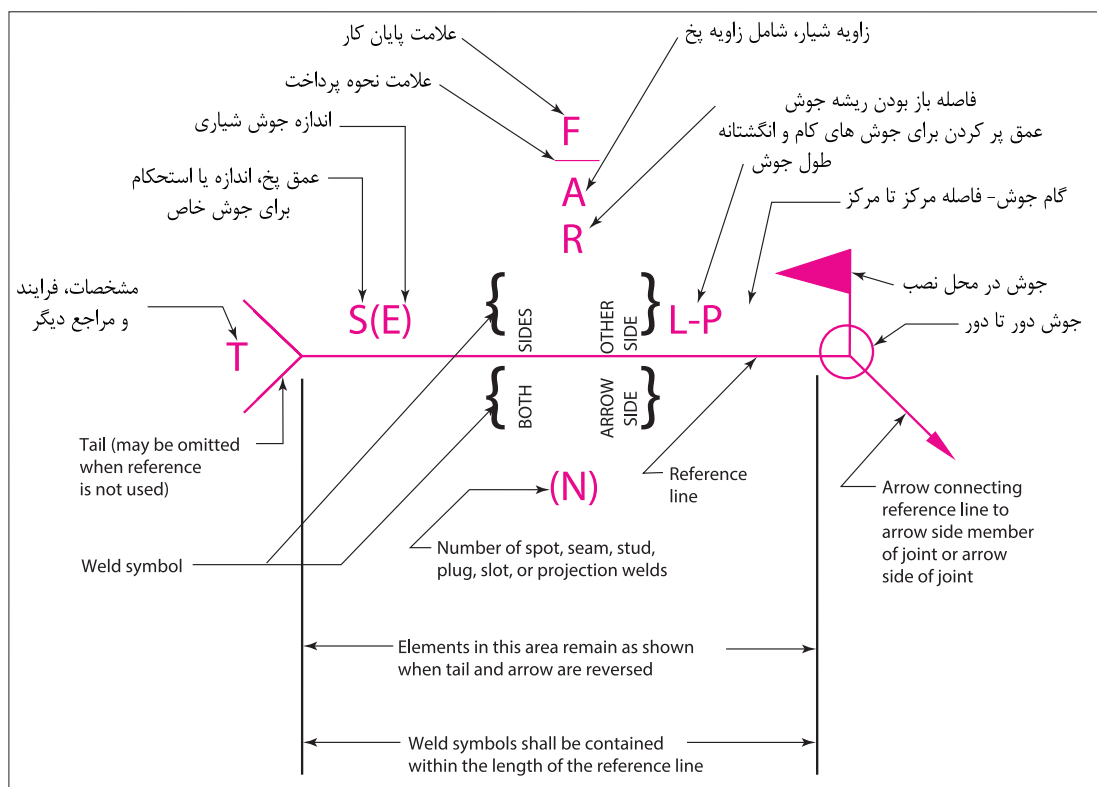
علامت پایان کار

زاویه شیار، شامل زاویه پخ

علامت نحوه پرداخت

اندازه جوش شیاری

فاصله باز بودن ریشه جوش
عمق پر کردن برای جوش های کام و انگشتانه

طول جوش

عمق پخ، اندازه یا استحکام برای جوش خاص

گام جوش- فاصله مرکز تا مرکز

F
A
R

جوش در محل نصب

مشخصات، فرایند و مراجع دیگر

S(E)

SIDES

OTHER SIDE

L-P

جوش دور تا دور

T

BOTH

ARROW SIDE

Tail (may be omitted when reference is not used)

Reference line

(N)

Arrow connecting reference line to arrow side member of joint or arrow side of joint

Weld symbol

Number of spot, seam, stud, plug, slot, or projection welds

Elements in this area remain as shown when tail and arrow are reversed

Weld symbols shall be contained within the length of the reference line